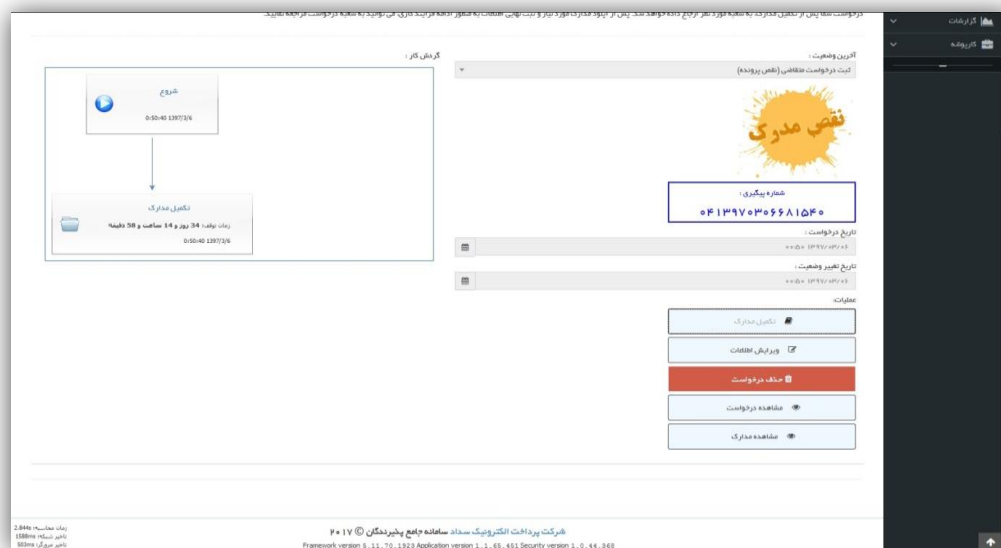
درخواست شما پس از تکمیل مدارک به شعبه مورد نظر ارجاع داده خواهد شد. پس از آپلود مدارک مورد نیاز و ثبت نهایی اطلاعات به منظور ادامه فرایند کاری می توانید به شعبه درخواست مراجعه نمایید.

گزارشات
کارپوشه

آخرین وضعیت :
ثبت درخواست متقاضی (نقص پرونده)

نقص مدرک

شماره پیگیری :
۰۴۱۳۹۷۰۳۰۶۶۸۱۵۴۰

تاریخ درخواست :
۰۰:۵۰ ۱۳۹۷/۰۳/۰۶

تاریخ تغییر وضعیت :
۰۰:۵۰ ۱۳۹۷/۰۳/۰۶

عملیات:
تکمیل مدارک
ویرایش اطلاعات
حذف درخواست
مشاهده درخواست
مشاهده مدارک

گردش کار :
شروع
0:50:40 1397/3/6
تکمیل مدارک
زمان توقف: 34 روز و 14 ساعت و 58 دقیقه
0:50:40 1397/3/6

شرکت پرداخت الکترونیک سداد سامانه جامع پذیرندگان © ۲۰۱۷
Framework version 5.11.70.1923 Application version 1.1.65.451 Security version 1.0.44.368

زمان محاسبه: 2.844s
تاخیر شبکه: 1588ms
تاخیر مرورگر: 503ms